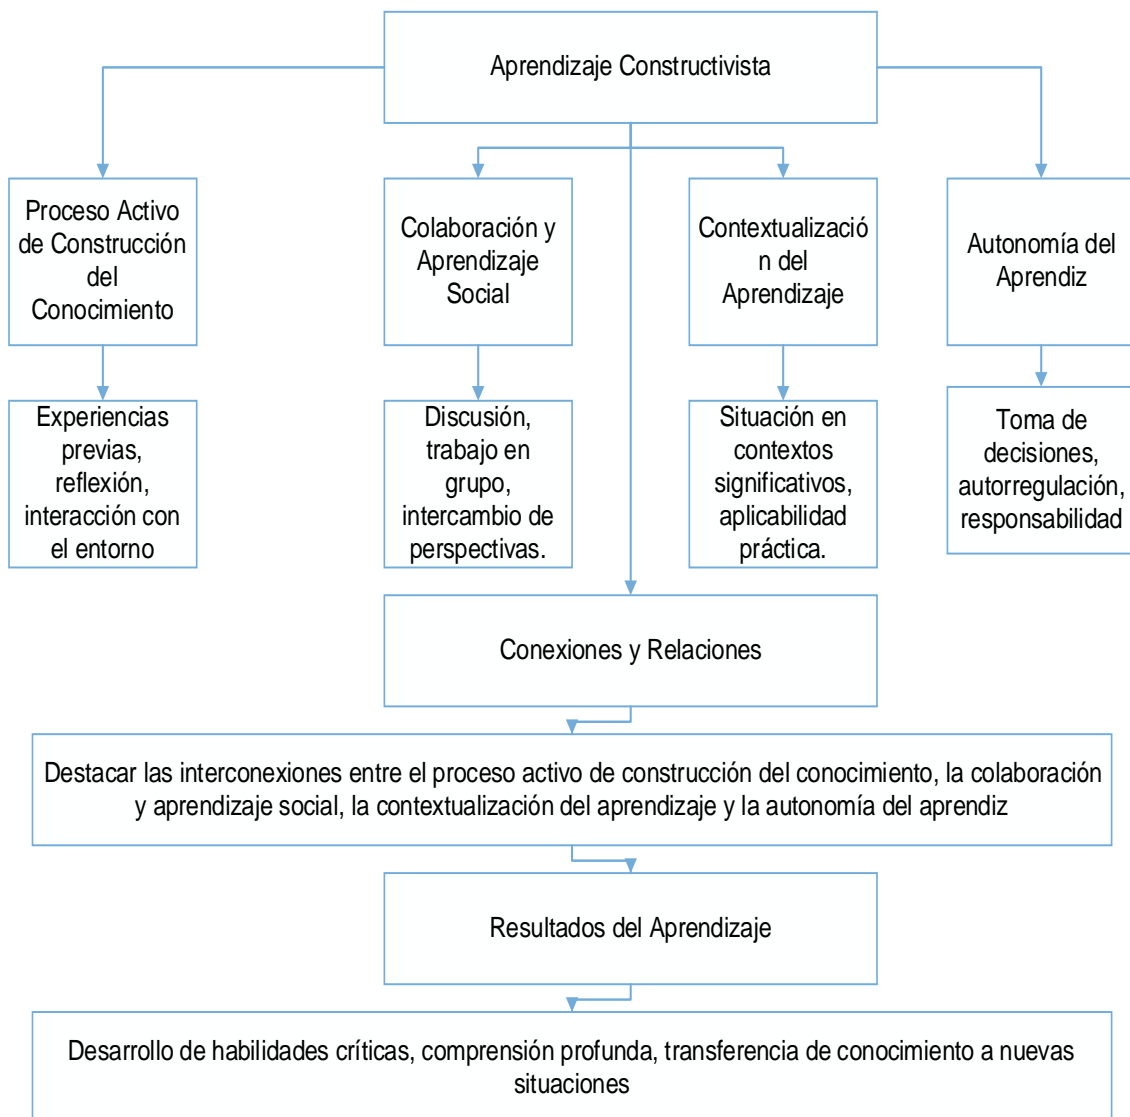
Aprendizaje Constructivista

Proceso Activo de Construcción del Conocimiento

Colaboración y Aprendizaje Social

Contextualización del Aprendizaje

Autonomía del Aprendiz

Experiencias previas, reflexión, interacción con el entorno

Discusión, trabajo en grupo, intercambio de perspectivas.

Situación en contextos significativos, aplicabilidad práctica.

Toma de decisiones, autorregulación, responsabilidad

Conexiones y Relaciones

Destacar las interconexiones entre el proceso activo de construcción del conocimiento, la colaboración y aprendizaje social, la contextualización del aprendizaje y la autonomía del aprendiz

Resultados del Aprendizaje

Desarrollo de habilidades críticas, comprensión profunda, transferencia de conocimiento a nuevas situaciones